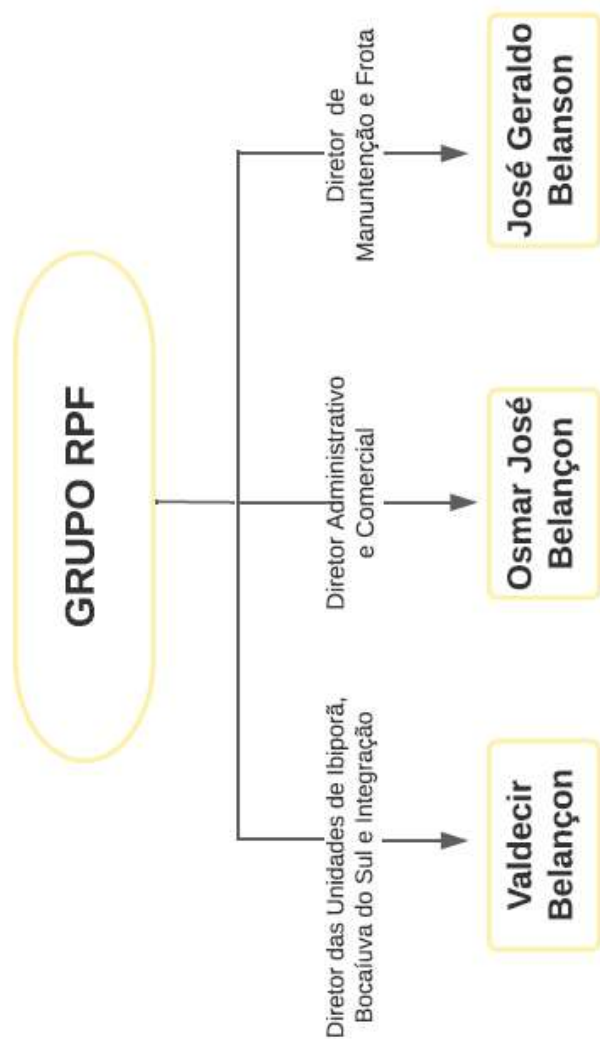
GRUPO RPF

Diretor de Manuntenção e Frota

José Geraldo Belanson

Diretor Administrativo e Comercial

Osmar José Belançon

Diretor das Unidades de Ibiporã, Bocaíuva do Sul e Integração

Valdecir Belançon